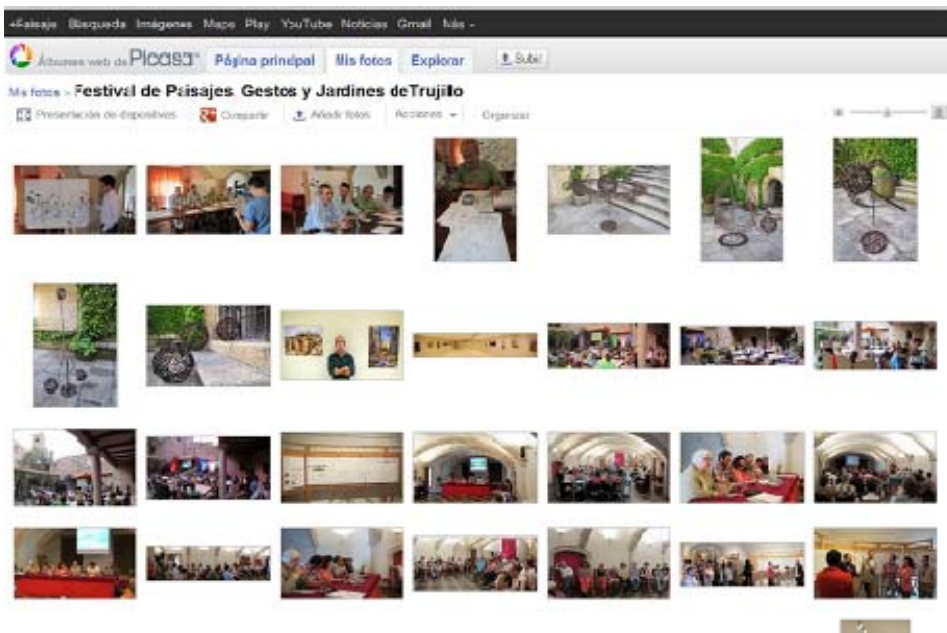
+Paisaje Búsqueda Imágenes Maps Play YouTube Noticias Gmail Más -

Álbumes web de Picasa™ Página principal Mis fotos Explorar Subir

Mis fotos › Festival de Paisajes, Gestos y Jardines deTrujillo

Presentación de diapositivas Compartir Añadir fotos Acciones Organizar